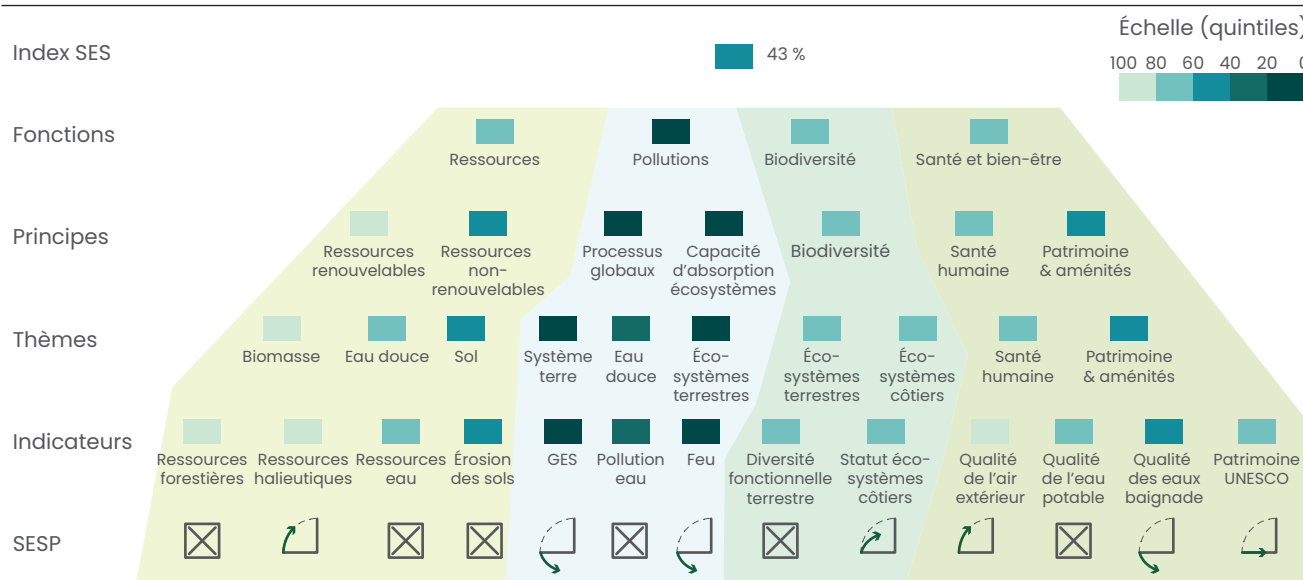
Index SES

43 %

Échelle (quintiles)

100 80 60 40 20 0

Fonctions

Ressources

Pollutions

Biodiversité

Santé et bien-être

Principes

Ressources renouvelables

Ressources non-renouvelables

Processus globaux

Capacité d'absorption écosystèmes

Biodiversité

Santé humaine

Patrimoine & aménités

Thèmes

Biomasse

Eau douce

Sol

Système terre

Eau douce

Écosystèmes terrestres

Écosystèmes terrestres

Écosystèmes côtiers

Santé humaine

Patrimoine & aménités

Indicateurs

Ressources forestières

Ressources halieutiques

Ressources eau

Érosion des sols

GES

Pollution eau

Feu

Diversité fonctionnelle terrestre

Statut écosystèmes côtiers

Qualité de l'air extérieur

Qualité de l'eau potable

Qualité des eaux baignade

Patrimoine UNESCO

SESP